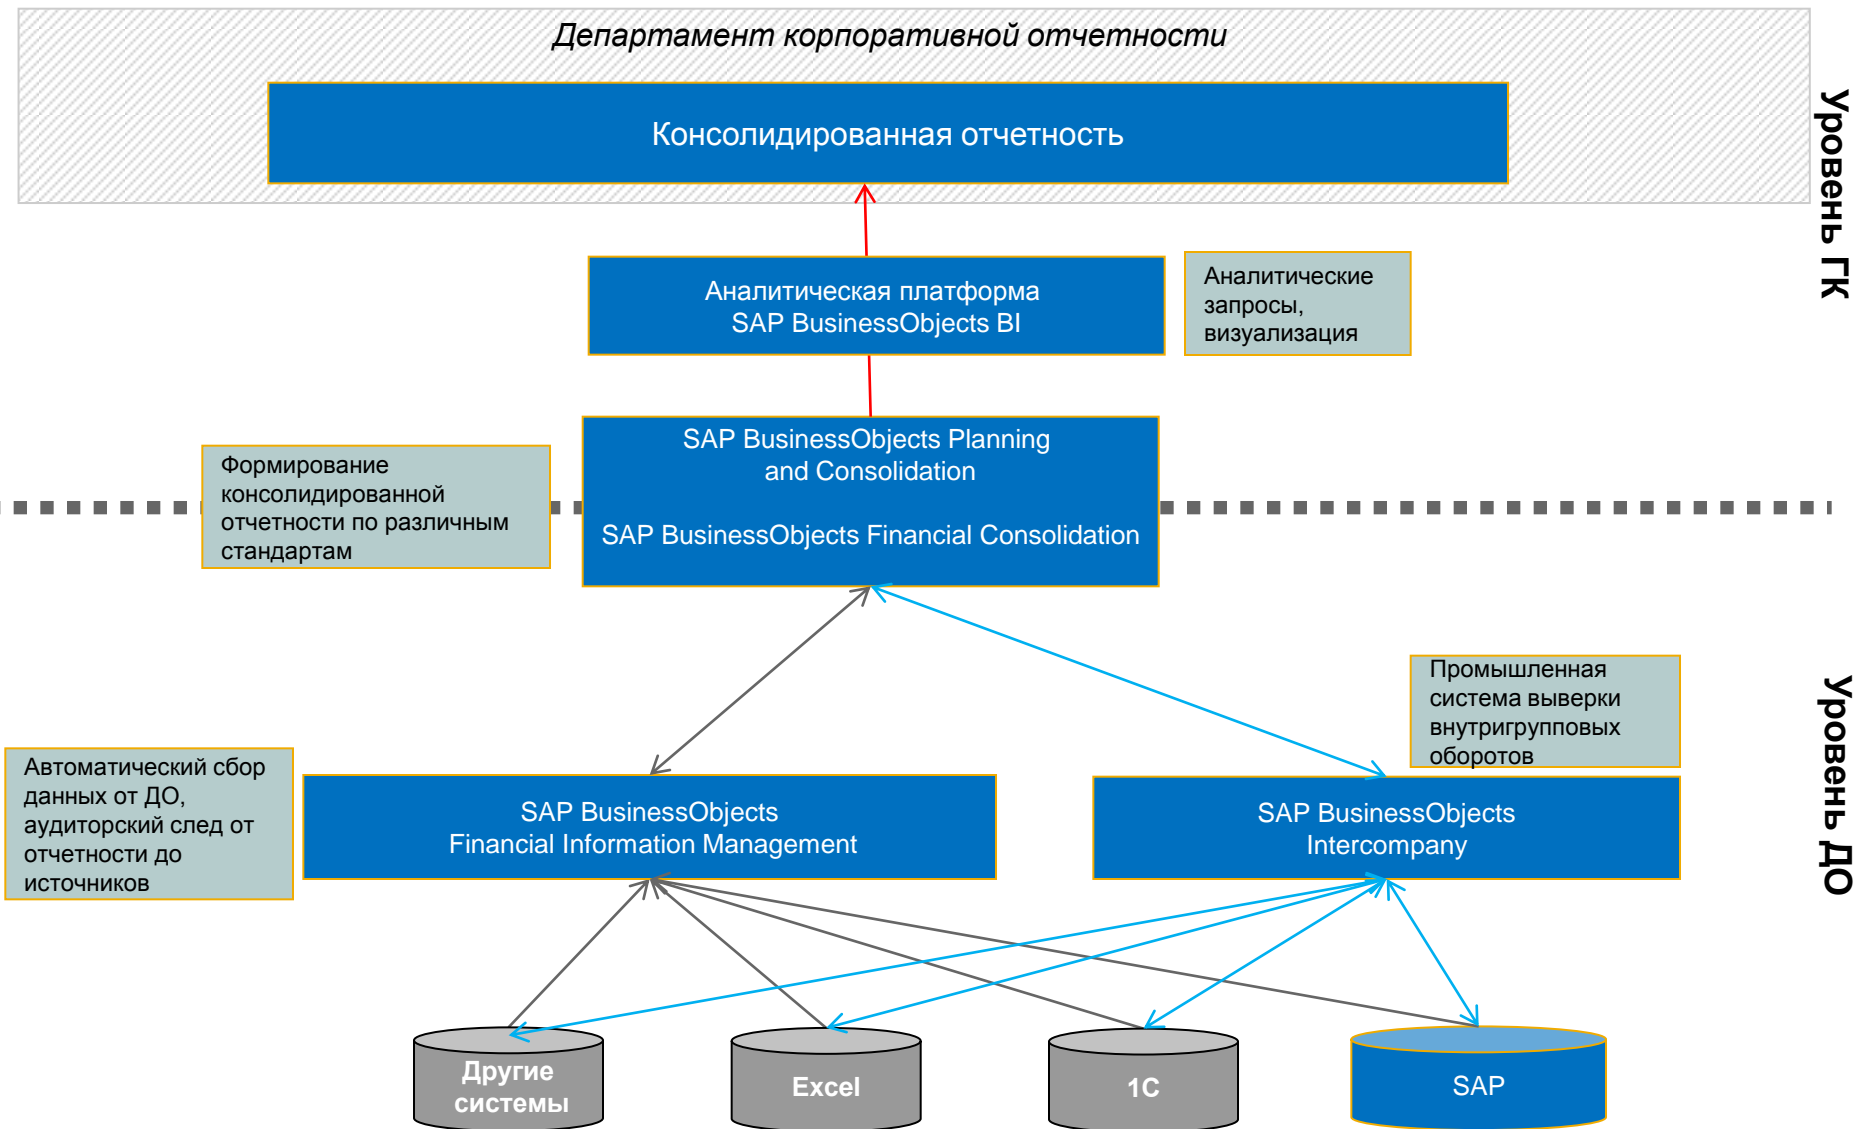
Департамент корпоративной отчетности

Консолидированная отчетность

Уровень ГК

Аналитическая платформа
SAP BusinessObjects BI

Аналитические запросы, визуализация

Формирование консолидированной отчетности по различным стандартам

SAP BusinessObjects Planning and Consolidation

SAP BusinessObjects Financial Consolidation

Промышленная система выверки внутригрупповых оборотов

Уровень ДО

Автоматический сбор данных от ДО, аудиторский след от отчетности до источников

SAP BusinessObjects
Financial Information Management

SAP BusinessObjects
Intercompany

Другие системы

Excel

1С

SAP